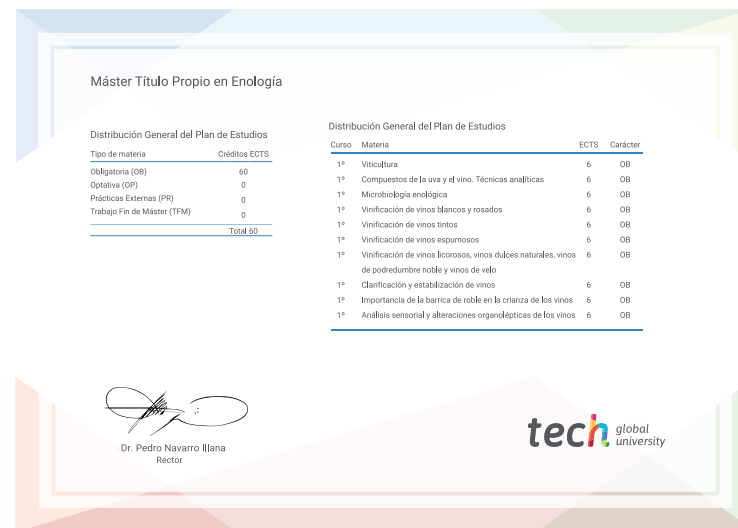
Máster Título Propio en Enología

Distribución General del Plan de Estudios

| Tipo de materia | Créditos ECTS |
|---|---|
| Obligatoria (OB) | 60 |
| Optativa (OP) | 0 |
| Prácticas Externas (PR) | 0 |
| Trabajo Fin de Máster (TFM) | 0 |
| | Total 60 |

Distribución General del Plan de Estudios

| Curso | Materia | ECTS | Carácter |
|---|---|---|---|
| 1º | Viticultura | 6 | OB |
| 1º | Compuestos de la uva y el vino. Técnicas analíticas | 6 | OB |
| 1º | Microbiología enológica | 6 | OB |
| 1º | Vinificación de vinos blancos y rosados | 6 | OB |
| 1º | Vinificación de vinos tintos | 6 | OB |
| 1º | Vinificación de vinos espumosos | 6 | OB |
| 1º | Vinificación de vinos licorosos, vinos dulces naturales, vinos de podredumbre noble y vinos de velo | 6 | OB |
| 1º | Clarificación y estabilización de vinos | 6 | OB |
| 1º | Importancia de la barrica de roble en la crianza de los vinos | 6 | OB |
| 1º | Análisis sensorial y alteraciones organolépticas de los vinos | 6 | OB |

Dr. Pedro Navarro Illana
Rector

tech global university